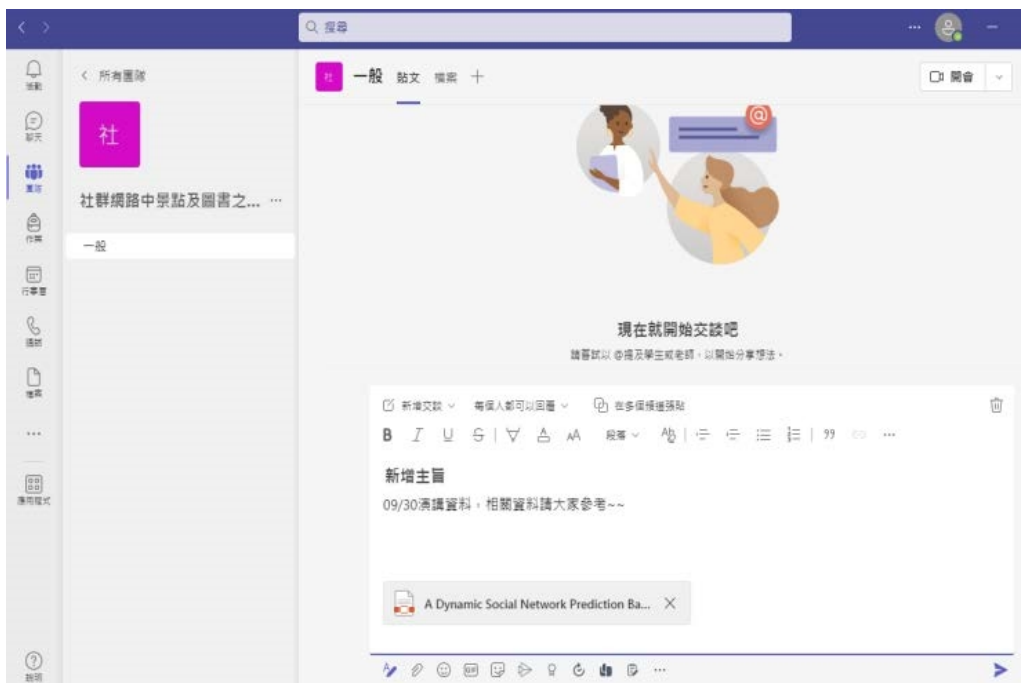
搜尋

活動
聊天
團隊
作業
行事曆
通話
檔案
...
應用程式
說明

< 所有團隊
社
社群網路中景點及圖書之... ···
一般

社 一般 貼文 檔案 +
開會

現在就開始交談吧
請嘗試以 @提及學生或老師，以開始分享想法。

新增交談 每個人都可以回覆 在多個頻道張貼
B I U S 段落 99 ···
新增主旨
09/30演講資料，相關資料請大家參考~~

A Dynamic Social Network Prediction Ba... ×